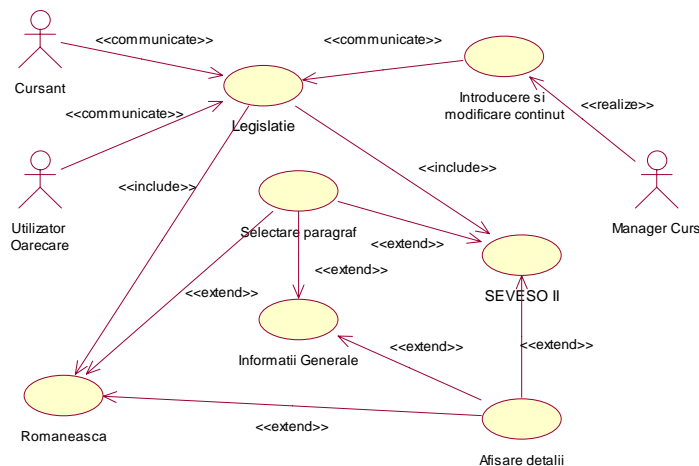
Cursant

<<communicate>>

<<communicate>>

Introducere si modificare continut

<<communicate>>

Legislatie

<<realize>>

Utilizator Oarecare

<<include>>

<<include>>

Manager Curs

Selectare paragraf

<<extend>>

<<extend>>

<<extend>>

SEVESO II

Informatii Generale

<<extend>>

<<extend>>

Romaneasca

<<extend>>

Afisare detalii